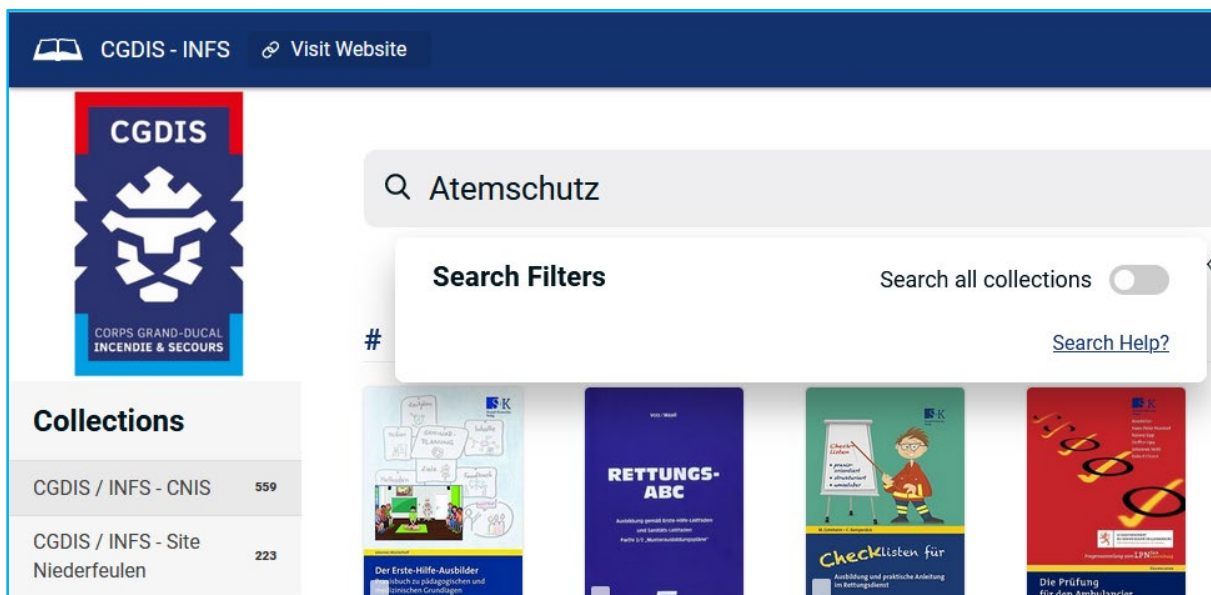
CGDIS - INFS Visit Website

CGDIS

CORPS GRAND-DUCAL INCENDIE & SECOURS

Atemschutz

Search Filters

Search all collections

Search Help?

#

Collections

CGDIS / INFS - CNIS 559

CGDIS / INFS - Site Niederfeulen 223

Der Erste-Hilfe-Ausbilder

RETTUNGS-ABC

Checklisten für

Ausbildung und praktische Anleitung im Rettungsdienst

Die Prüfung